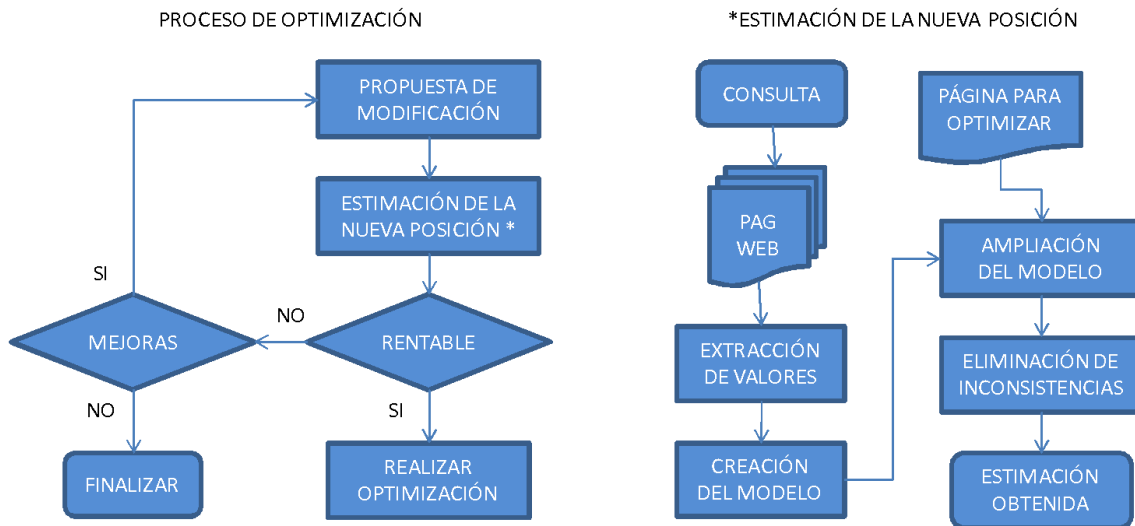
PROCESO DE OPTIMIZACIÓN

PROPUESTA DE MODIFICACIÓN

ESTIMACIÓN DE LA NUEVA POSICIÓN *

SI

NO

MEJORAS

RENTABLE

NO

SI

FINALIZAR

REALIZAR OPTIMIZACIÓN

*ESTIMACIÓN DE LA NUEVA POSICIÓN

CONSULTA

PÁGINA PARA OPTIMIZAR

PAG WEB

AMPLIACIÓN DEL MODELO

EXTRACCIÓN DE VALORES

ELIMINACIÓN DE INCONSISTENCIAS

CREACIÓN DEL MODELO

ESTIMACIÓN OBTENIDA